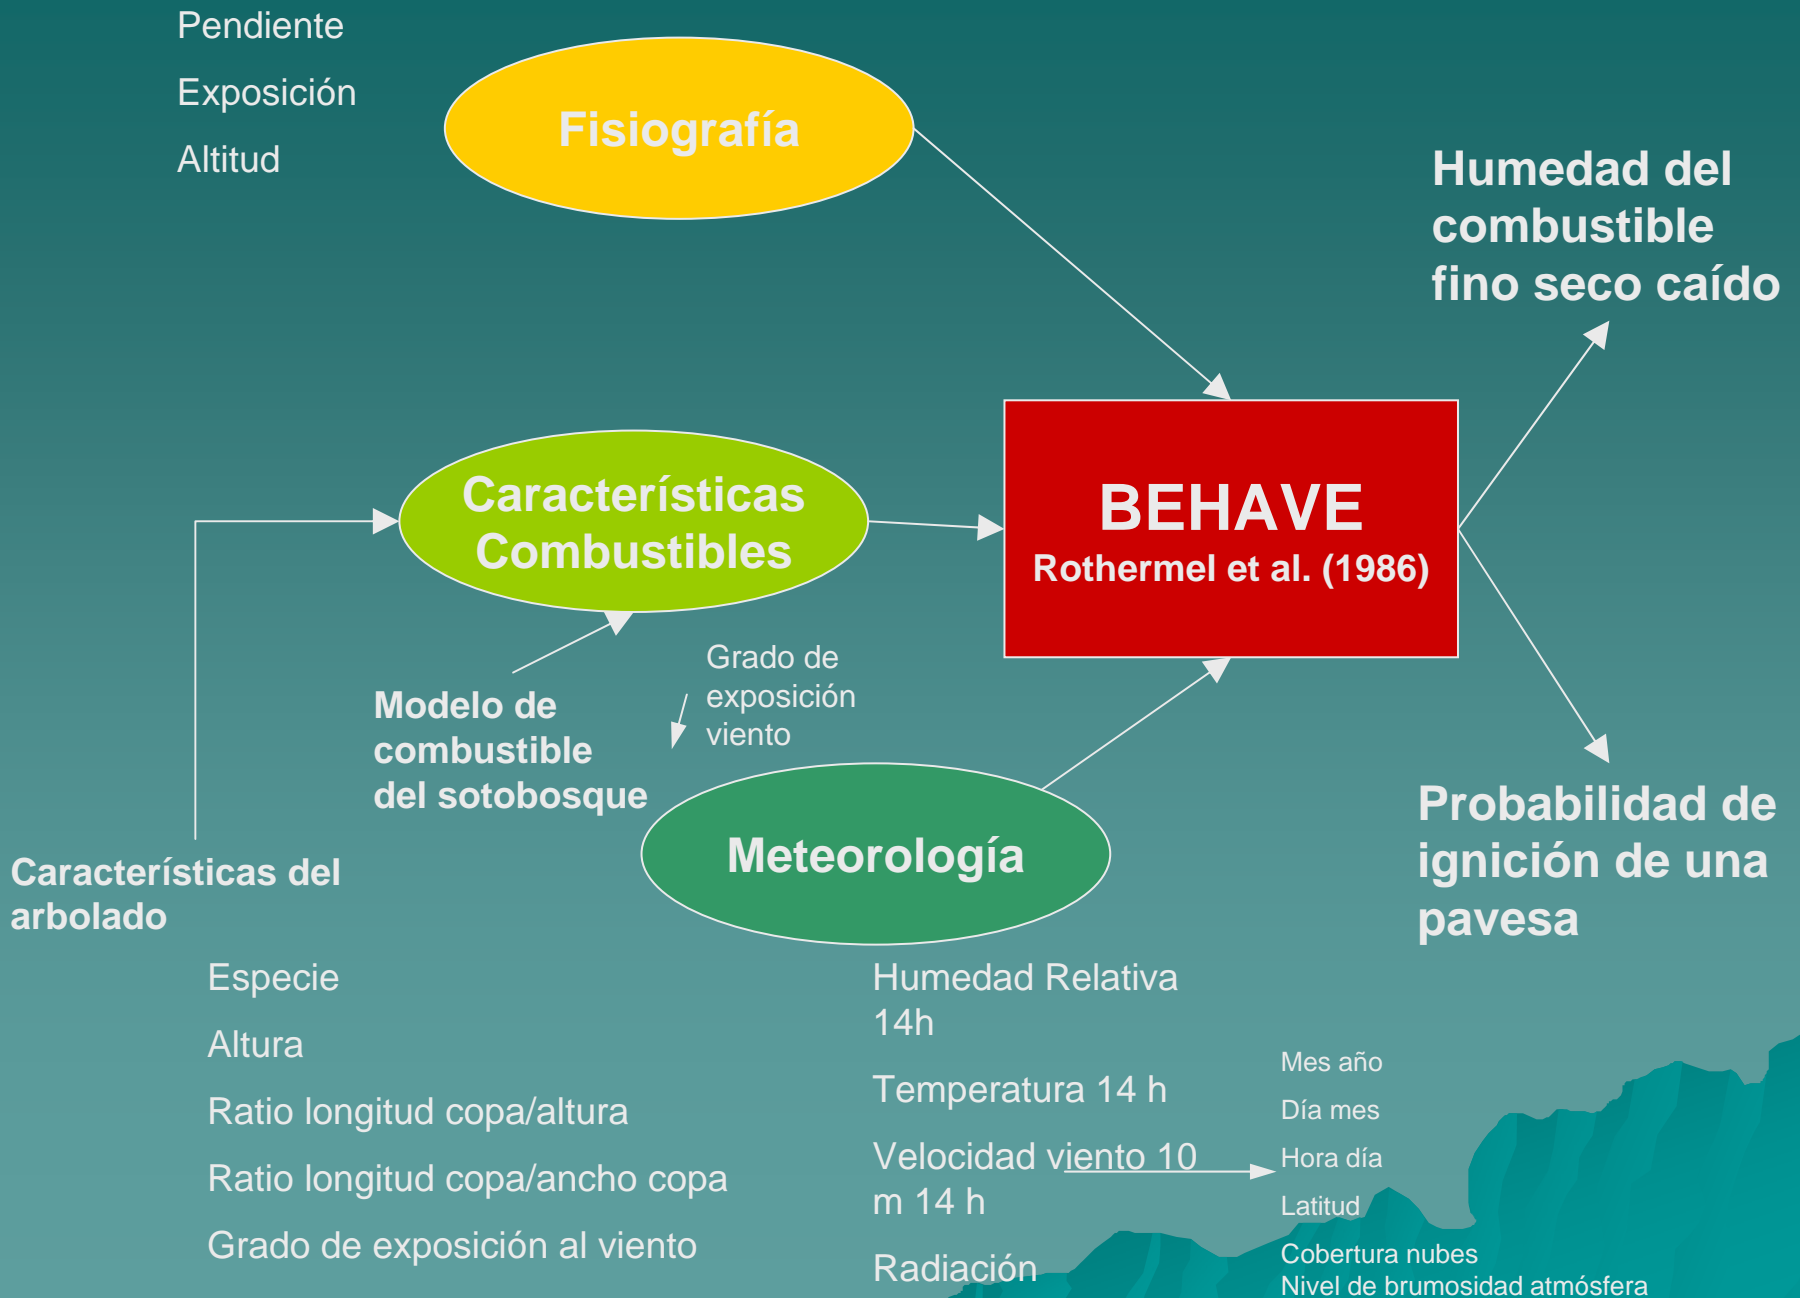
Pendiente

Exposición

Altitud

Fisiografía

Humedad del combustible fino seco caído

Características Combustibles

BEHAVE
Rothermel et al. (1986)

Grado de exposición viento

Modelo de combustible del sotobosque

Meteorología

Probabilidad de ignición de una pavesa

Características del arbolado

Especie

Altura

Ratio longitud copa/altura

Ratio longitud copa/ancho copa

Grado de exposición al viento

Humedad Relativa 14h

Temperatura 14 h

Velocidad viento 10 m 14 h

Radiación

Mes año

Día mes

Hora día

Latitud

Cobertura nubes

Nivel de brumosidad atmósfera